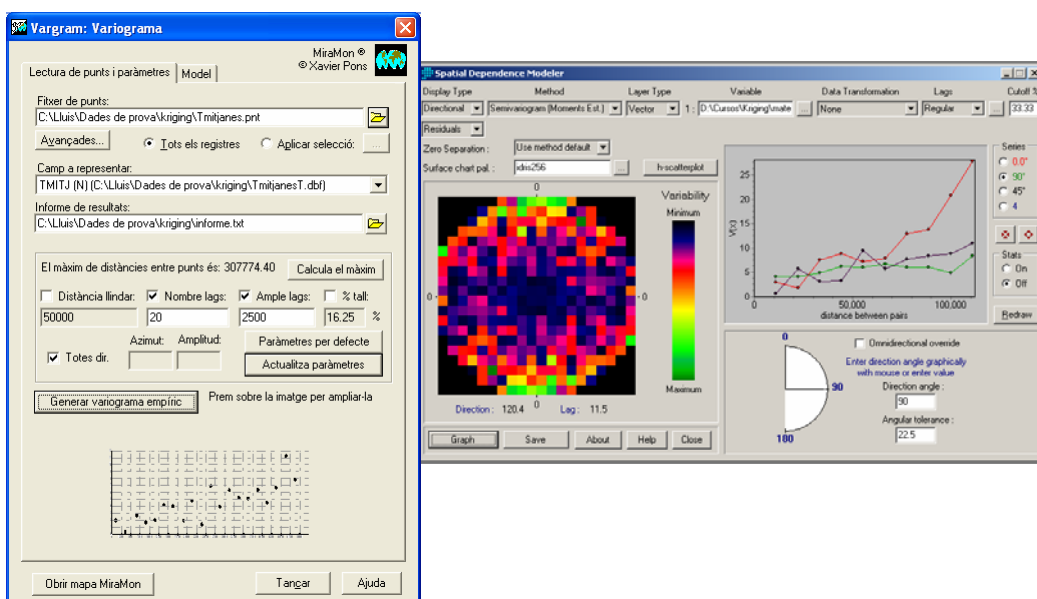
Vargram: Variograma

MiraMon ®
© Xavier Pons

Lectura de punts i paràmetres | Model

Fitxer de punts:
C:\Lluis\Dades de prova\kriging\Tmitjanes.pnt

Avançades...
Tots els registres
Aplicar selecció:

Camp a representar:
TMITJ (N) (C:\Lluis\Dades de prova\kriging\TmitjanesT.dbf)

Informe de resultats:
C:\Lluis\Dades de prova\kriging\informe.txt

El màxim de distàncies entre punts és: 307774.40
Calcula el màxim

Distància llindar:
Nombre lags:
Ample lags:
% tall:
50000
20
2500
16.25
%

Azimut:
Amplitud:
Totes dir.
Paràmetres per defecte
Actualitza paràmetres

Generar variograma empíric
Prem sobre la imatge per ampliar-la

Obrir mapa MiraMon
Tancar
Ajuda

Spatial Dependence Modeler

Display Type
Method
Layer Type
Variable
Data Transformation
Lags
Cutoff %
Directional
Semivariogram (Moments Est.)
Vector
1 :
D:\Cursos\Kriging\mate
None
Regular
33.33
Residuals

Zero Separation :
Use method default
Surface chart pal. :
idris256
h-scatterplot

0
0
0
0
Variability
Minimum
Maximum
Direction : 120.4
Lag : 11.5

25
20
15
10
5
0
V(x)
0
50,000
100,000
distance between pairs

Series
0.0°
90°
45°
4

Stats
On
Off
Redraw

0
90
100
Omnidirectional override
Enter direction angle graphically with mouse or enter value
Direction angle :
90
Angular tolerance :
22.5

Graph
Save
About
Help
Close